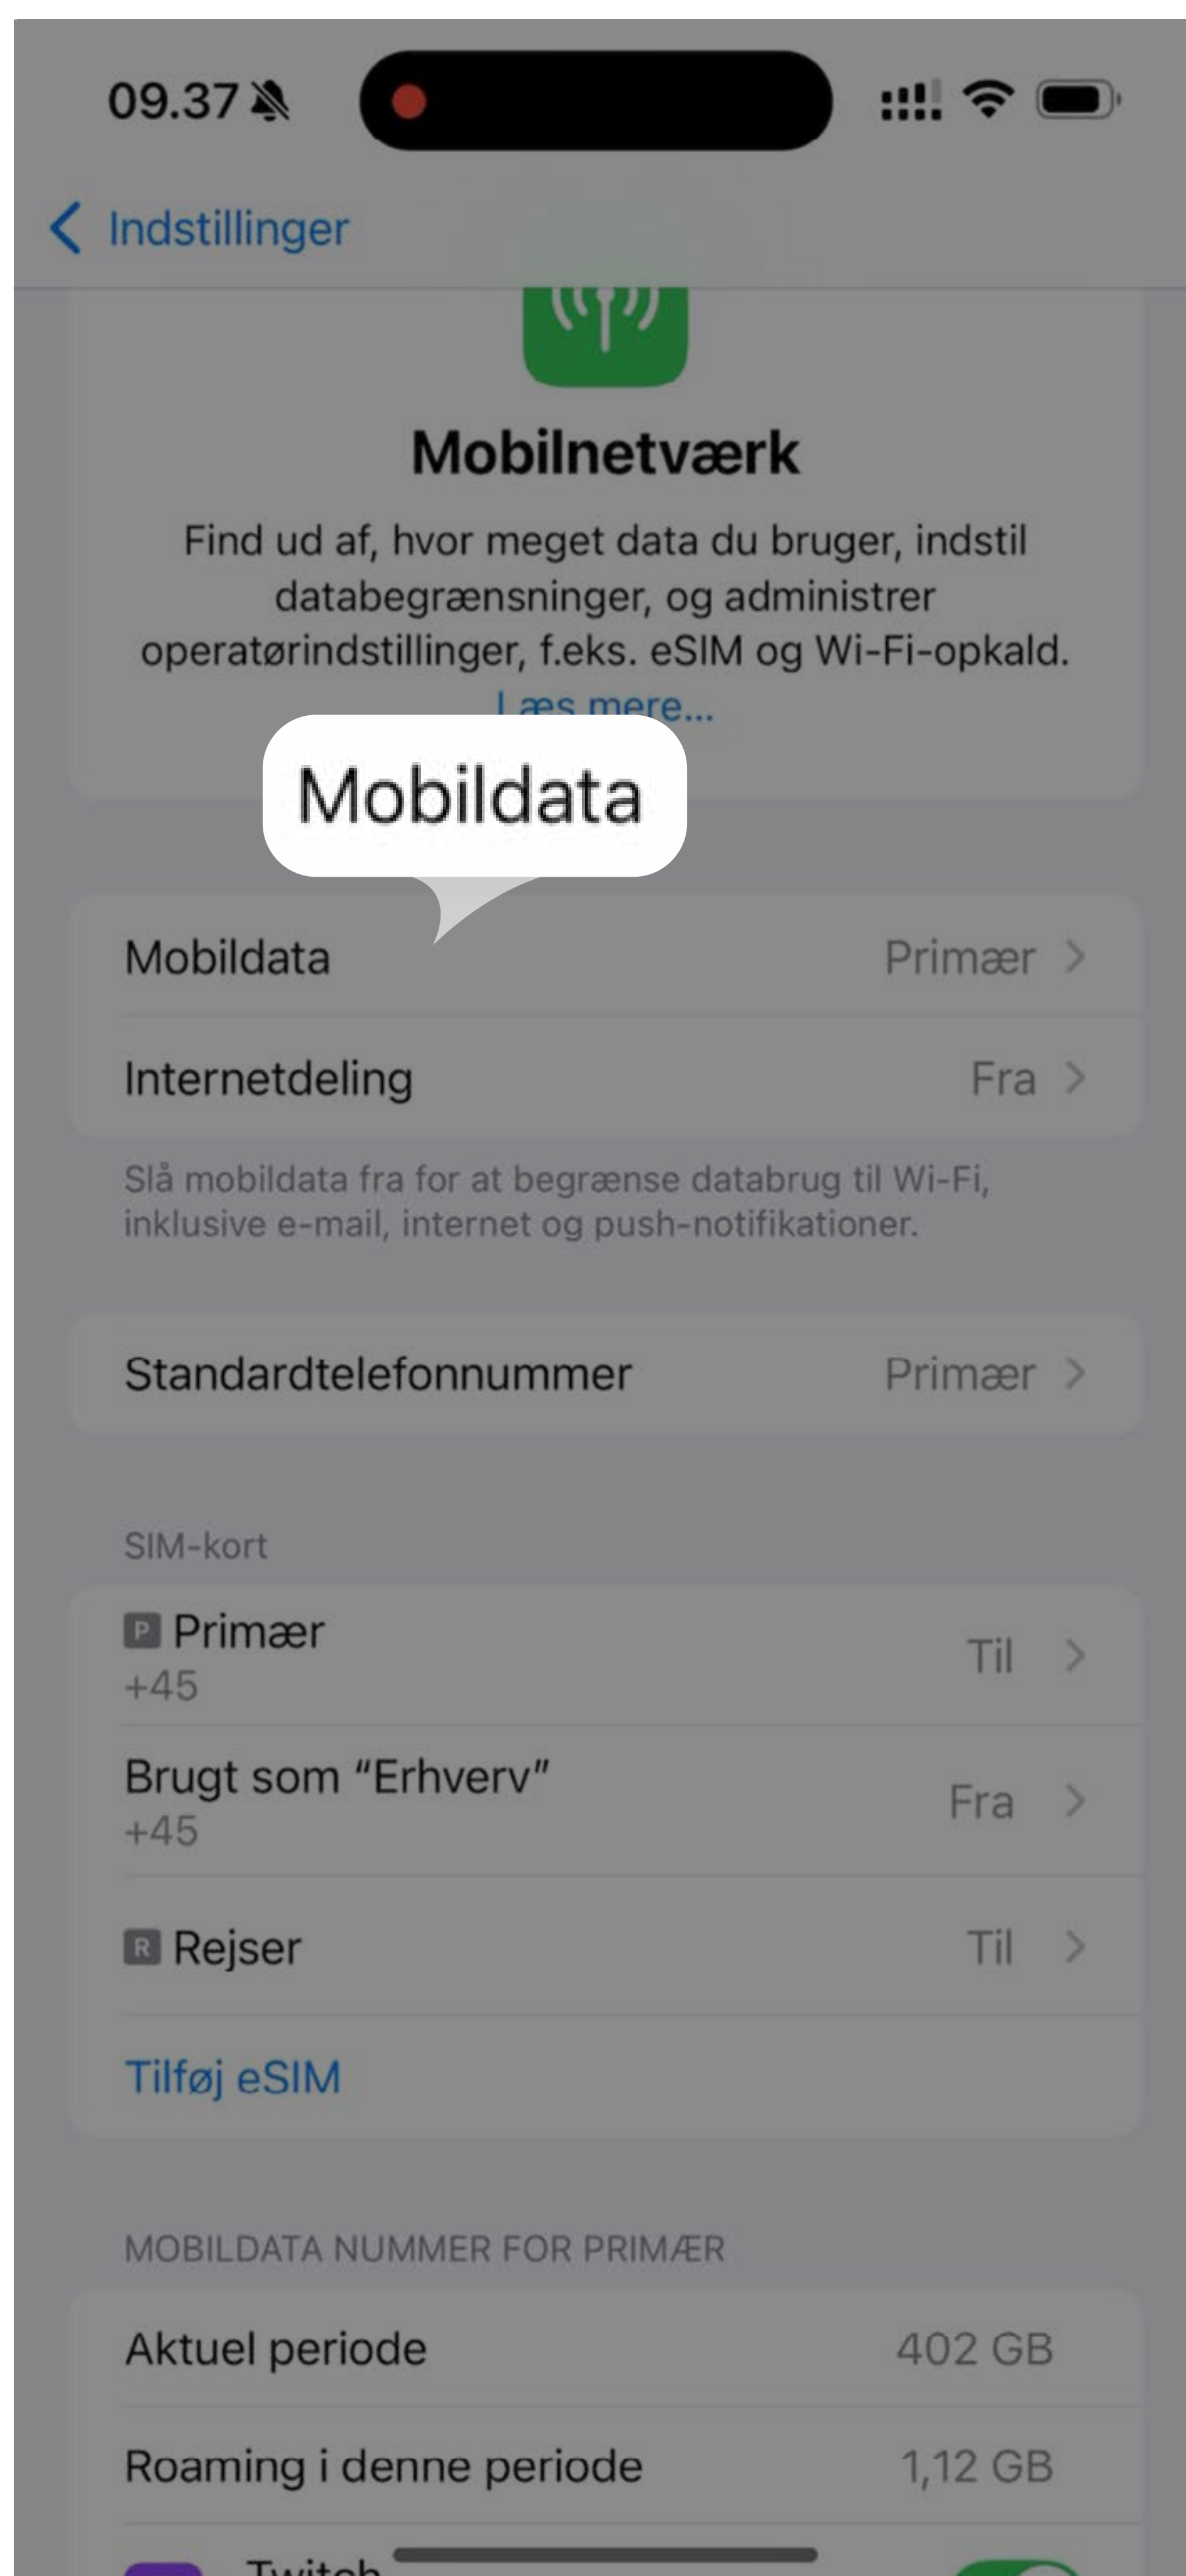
09.37

< Indstillinger

Mobilnetværk

Find ud af, hvor meget data du bruger, indstil databegrænsninger, og administrer operatørindstillinger, f.eks. eSIM og Wi-Fi-opkald. Læs mere...

Mobildata

Mobildata Primær >

Internetdeling Fra >

Slå mobildata fra for at begrænse databrug til Wi-Fi, inklusive e-mail, internet og push-notifikationer.

Standardtelefonnummer Primær >

SIM-kort

P Primær +45 Til >

Brugt som "Erhverv" +45 Fra >

R Rejser Til >

Tilføj eSIM

MOBILDATA NUMMER FOR PRIMÆR

Aktuel periode 402 GB

Roaming i denne periode 1,12 GB

Twitch